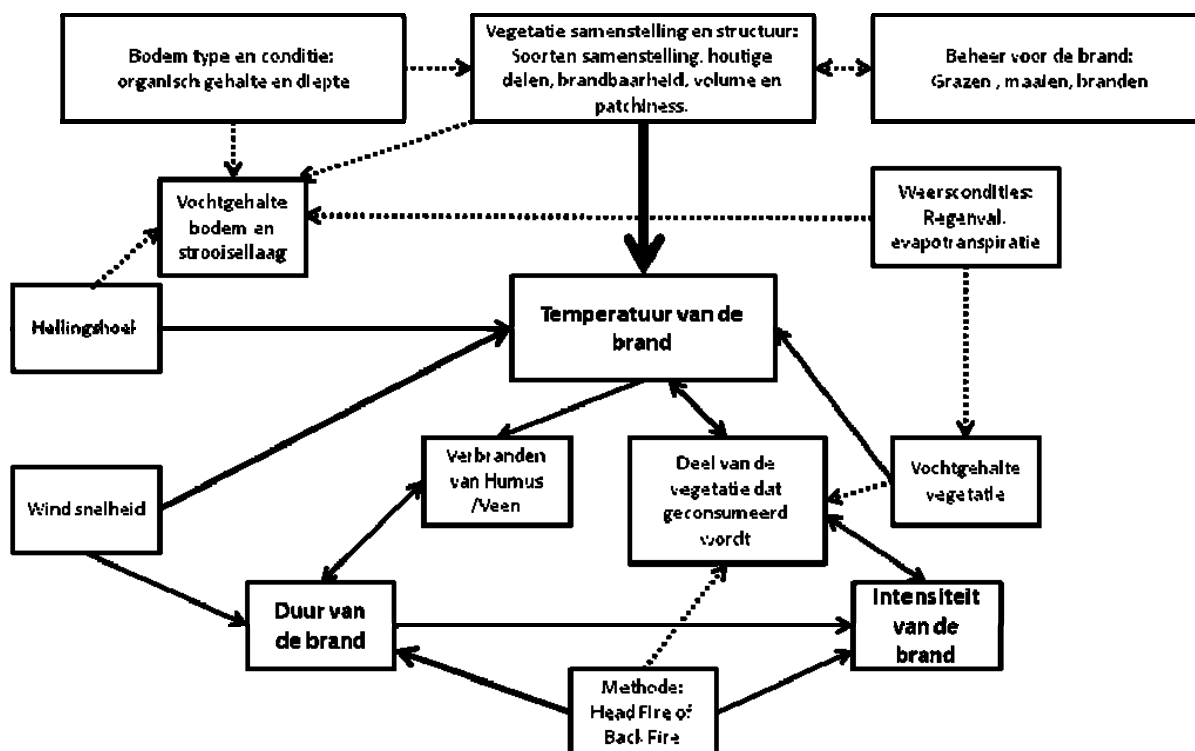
Bodem type en conditie: organisch gehalte en diepte

Vegetatie samenstelling en structuur: Soorten samenstelling, houtige delen, brandbaarheid, volume en patchiness.

Beheer voor de brand: Grazen , maaien, branden

Vochtgehalte bodem en strooisellaag

Weerscondities: Regenval, evapotranspiratie

Hellingshoek

Temperatuur van de brand

Wind snelheid

Verbranden van Humus /Veen

Deel van de vegetatie dat geconsumeerd wordt

Vochtgehalte vegetatie

Duur van de brand

Intensiteit van de brand

Methode: Head Fire of Back Fire